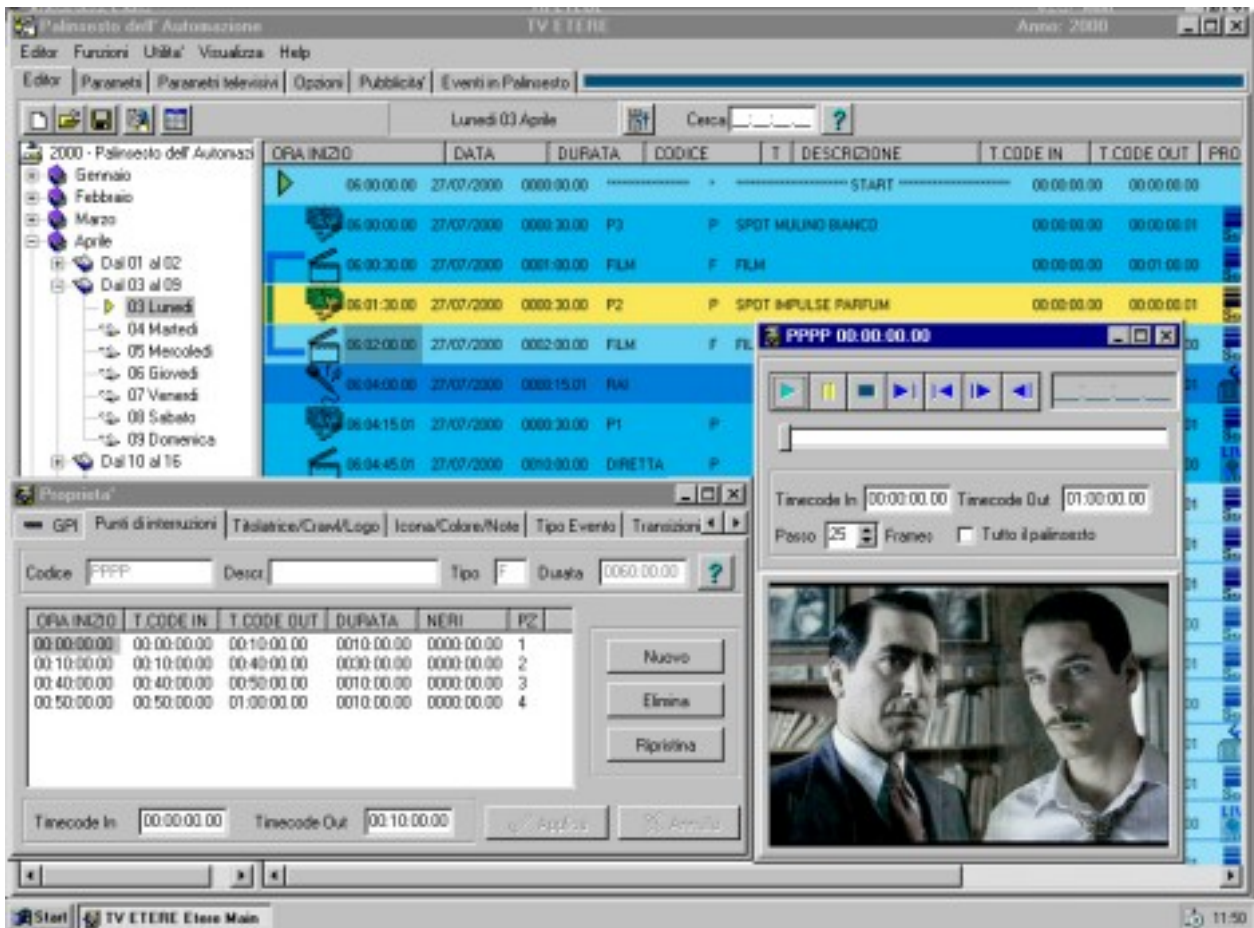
Palinsesto dell' Automazione TV ETERE Anno: 2000

Editor Funzioni Utilita' Visualizza Help

Editor | Parametri | Parametri televisivi | Opzioni | Pubblicita' | Eventi in Palinsesto

Lunedi 03 Aprile Cerca ?

2000 - Palinsesto dell' Automazi
Gennaio
Febbraio
Marzo
Aprile
Dal 01 al 02
Dal 03 al 09
03 Lunedi
04 Martedi
05 Mercoledi
06 Giovedi
07 Venerdi
08 Sabato
09 Domenica
Dal 10 al 16

| ORA INIZIO | DATA | DURATA | CODICE | T | DESCRIZIONE | T.CODE IN | T.CODE OUT | PRO |
|---|---|---|---|---|---|---|---|---|
| 06:00:00.00 | 27/07/2000 | 0000:00.00 | ************ | * | ************ START ************ | 00:00:00.00 | 00:00:00.00 | |
| 06:00:00.00 | 27/07/2000 | 0000:30.00 | P3 | P | SPOT MULINO BIANCO | 00:00:00.00 | 00:00:00.01 | |
| 06:00:30.00 | 27/07/2000 | 0001:00.00 | FILM | F | FILM | 00:00:00.00 | 00:01:00.00 | |
| 06:01:30.00 | 27/07/2000 | 0000:30.00 | P2 | P | SPOT IMPULSE PARFUM | 00:00:00.00 | 00:00:00.01 | |
| 06:02:00.00 | 27/07/2000 | 0002:00.00 | FILM | F | FIL | | | |
| 06:04:00.00 | 27/07/2000 | 0000:15.01 | RAI | | | | | |
| 06:04:15.01 | 27/07/2000 | 0000:30.00 | P1 | P | | | | |
| 06:04:45.01 | 27/07/2000 | 0010:00.00 | DIRETTA | P | | | | |

PPPP 00:00:00.00

Timecode In 00:00:00.00 Timecode Out 01:00:00.00
Passo 25 Frames Tutto il palinsesto

Proprieta'

GPI Punti di interruzioni | Titolatrice/Crawl/Logo | Icona/Colore/Note | Tipo Evento | Transizioni

Codice PPPP Descr Tipo F Durata 0060:00.00 ?

| ORA INIZIO | T.CODE IN | T.CODE OUT | DURATA | NERI | PZ |
|---|---|---|---|---|---|
| 00:00:00.00 | 00:00:00.00 | 00:10:00.00 | 0010:00.00 | 0000:00.00 | 1 |
| 00:10:00.00 | 00:10:00.00 | 00:40:00.00 | 0030:00.00 | 0000:00.00 | 2 |
| 00:40:00.00 | 00:40:00.00 | 00:50:00.00 | 0010:00.00 | 0000:00.00 | 3 |
| 00:50:00.00 | 00:50:00.00 | 01:00:00.00 | 0010:00.00 | 0000:00.00 | 4 |

Nuovo
Elimina
Ripristina

Timecode In 00:00:00.00 Timecode Out 00:10:00.00 Applica Annulla

Start TV ETERE Etere Main 11:50